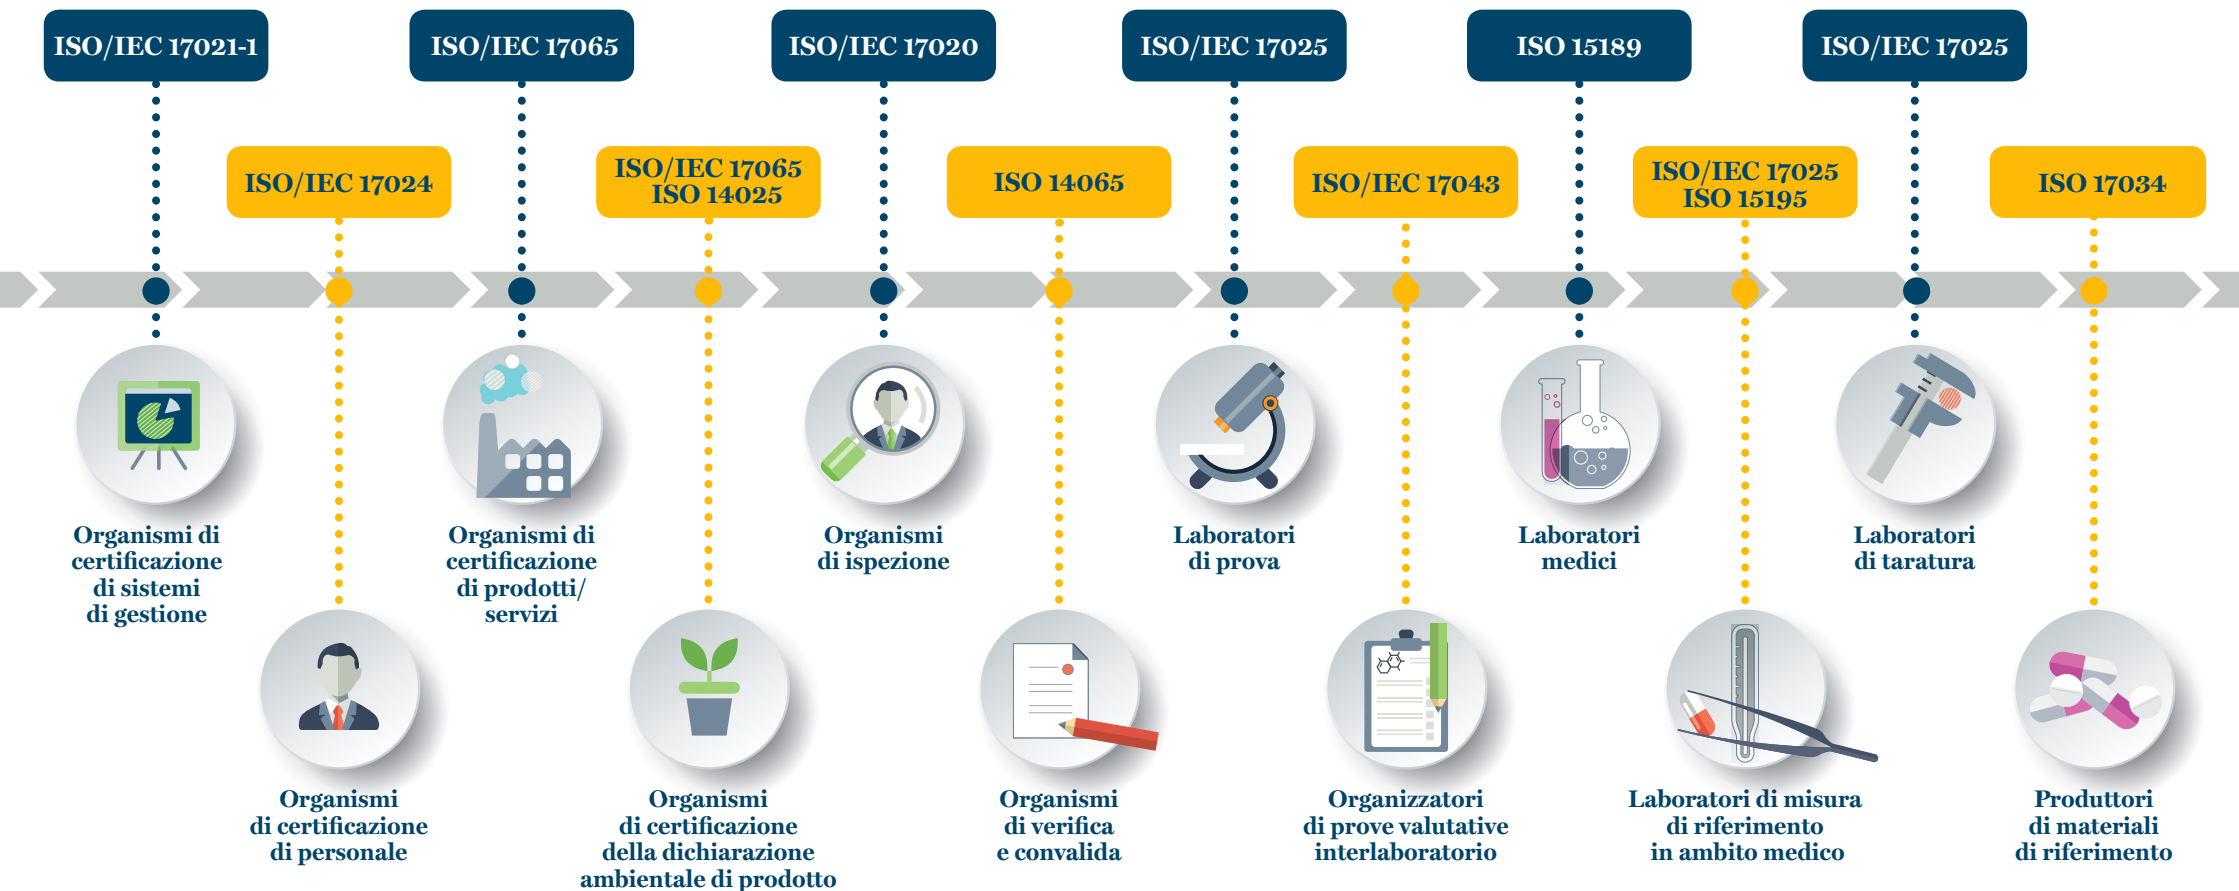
ISO/IEC 17021-1

Organismi di certificazione di sistemi di gestione

ISO/IEC 17024

Organismi di certificazione di personale

ISO/IEC 17065

Organismi di certificazione di prodotti/ servizi

ISO/IEC 17065
ISO 14025

Organismi di certificazione della dichiarazione ambientale di prodotto

ISO/IEC 17020

Organismi di ispezione

ISO 14065

Organismi di verifica e convalida

ISO/IEC 17025

Laboratori di prova

ISO/IEC 17043

Organizzatori di prove valutative interlaboratorio

ISO 15189

Laboratori medici

ISO/IEC 17025
ISO 15195

Laboratori di misura di riferimento in ambito medico

ISO/IEC 17025

Laboratori di taratura

ISO 17034

Produttori di materiali di riferimento